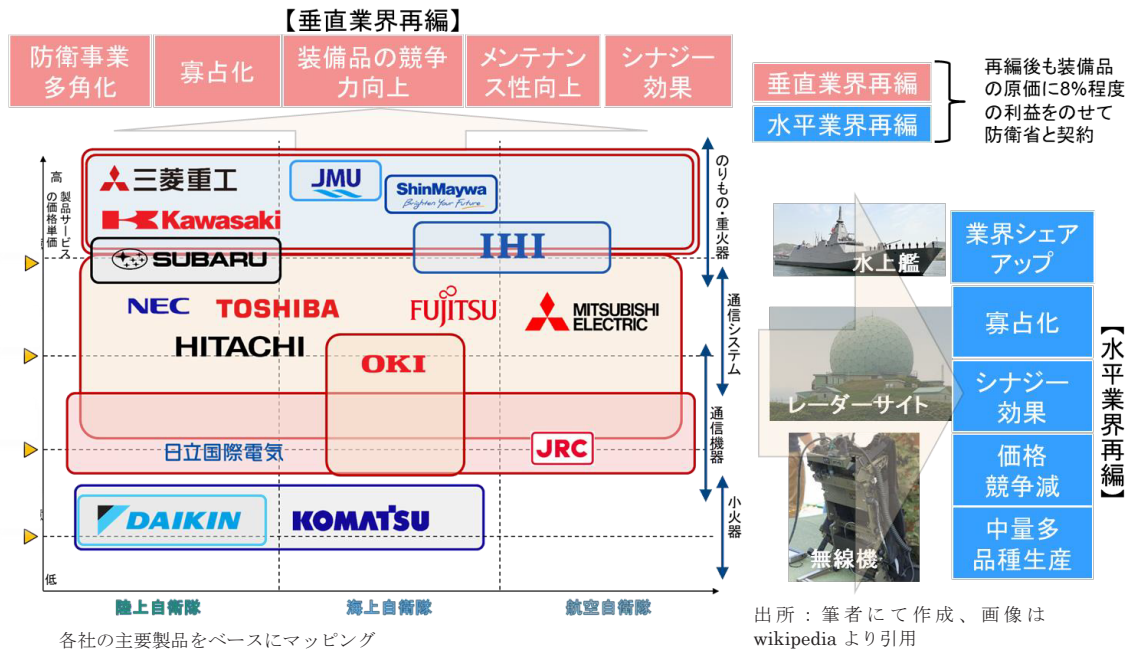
【垂直業界再編】

防衛事業多角化

寡占化

装備品の競争力向上

メンテナンス性向上

シナジー効果

垂直業界再編

水平業界再編

再編後も装備品の原価に8%程度の利益をのせて防衛省と契約

高

製品サービスの価格単価

低

三菱重工

JMU

ShinMaywa
Brighten Your Future

Kawasaki

IHI

SUBARU

NEC

TOSHIBA

FUJITSU

MITSUBISHI ELECTRIC

HITACHI

OKI

日立国際電気

JRC

DAIKIN

KOMATSU

のりもの・重火器

通信システム

通信機器

小火器

陸上自衛隊

海上自衛隊

航空自衛隊

各社の主要製品をベースにマッピング

水上艦

レーダーサイト

無線機

業界シェアアップ

寡占化

シナジー効果

価格競争減

中量多品種生産

【水平業界再編】

出所：筆者にて作成、画像は wikipedia より引用